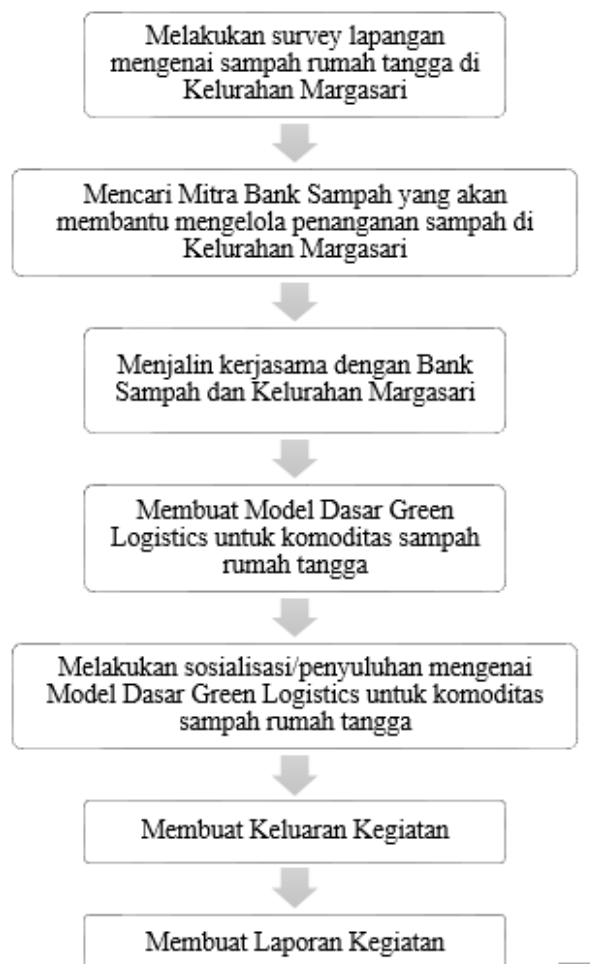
Melakukan survey lapangan mengenai sampah rumah tangga di Kelurahan Margasari

Mencari Mitra Bank Sampah yang akan membantu mengelola penanganan sampah di Kelurahan Margasari

Menjalin kerjasama dengan Bank Sampah dan Kelurahan Margasari

Membuat Model Dasar Green Logistics untuk komoditas sampah rumah tangga

Melakukan sosialisasi/penyuluhan mengenai Model Dasar Green Logistics untuk komoditas sampah rumah tangga

Membuat Keluaran Kegiatan

Membuat Laporan Kegiatan